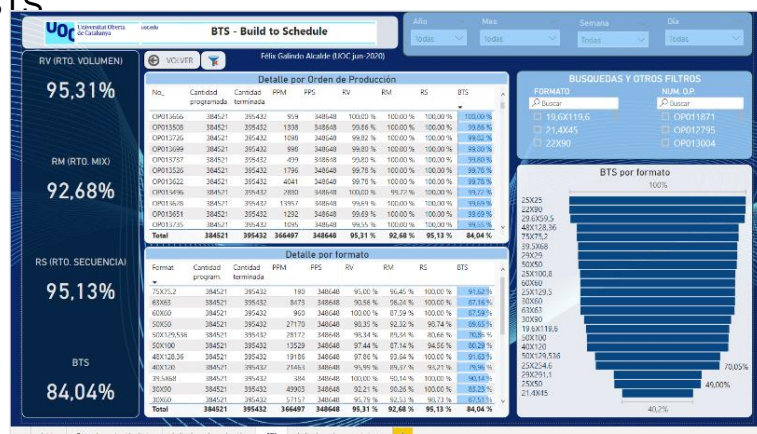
UOC Universitat Oberta de Catalunya

BTS - Build to Schedule

Félix Galindo Alcalde (UOC jun-2020)

Año Todas | Mes Todas | Semana Todas | Día Todas

RV (RTO. VOLUMEN)
95,31%

RM (RTO. MIX)
92,68%

RS (RTO. SECUENCIA)
95,13%

BTS
84,04%

VOLVER

Detalle por Orden de Producción

| No_ | Cantidad programada | Cantidad terminada | PPM | PPS | RV | RM | RS | BTS |
|---|---|---|---|---|---|---|---|---|
| OP013666 | 384521 | 395432 | 959 | 348648 | 100,00 % | 100,00 % | 100,00 % | 100,00 % |
| OP013508 | 384521 | 395432 | 1308 | 348648 | 99,86 % | 100,00 % | 100,00 % | 99,86 % |
| OP013726 | 384521 | 395432 | 1090 | 348648 | 99,82 % | 100,00 % | 100,00 % | 99,82 % |
| OP013699 | 384521 | 395432 | 998 | 348648 | 99,80 % | 100,00 % | 100,00 % | 99,80 % |
| OP013757 | 384521 | 395432 | 499 | 348648 | 99,80 % | 100,00 % | 100,00 % | 99,80 % |
| OP013526 | 384521 | 395432 | 1796 | 348648 | 99,78 % | 100,00 % | 100,00 % | 99,78 % |
| OP013622 | 384521 | 395432 | 4041 | 348648 | 99,78 % | 100,00 % | 100,00 % | 99,78 % |
| OP013496 | 384521 | 395432 | 2880 | 348648 | 99,77 % | 100,00 % | 100,00 % | 99,77 % |
| OP013676 | 384521 | 395432 | 13997 | 348648 | 99,69 % | 100,00 % | 100,00 % | 99,69 % |
| OP013651 | 384521 | 395432 | 1292 | 348648 | 99,69 % | 100,00 % | 100,00 % | 99,69 % |
| OP013735 | 384521 | 395432 | 1095 | 348648 | 99,55 % | 100,00 % | 100,00 % | 99,55 % |
| Total | 384521 | 395432 | 366497 | 348648 | 95,31 % | 92,68 % | 95,13 % | 84,04 % |

Detalle por formato

| Format | Cantidad program. | Cantidad terminada | PPM | PPS | RV | RM | RS | BTS |
|---|---|---|---|---|---|---|---|---|
| 75X75,2 | 384521 | 395432 | 190 | 348648 | 95,00 % | 96,45 % | 100,00 % | 91,62 % |
| 63X63 | 384521 | 395432 | 8473 | 348648 | 90,56 % | 96,24 % | 100,00 % | 87,16 % |
| 60X60 | 384521 | 395432 | 960 | 348648 | 100,00 % | 87,59 % | 100,00 % | 87,59 % |
| 50X50 | 384521 | 395432 | 27170 | 348648 | 90,35 % | 92,32 % | 90,74 % | 89,65 % |
| 50X129,536 | 384521 | 395432 | 28172 | 348648 | 95,34 % | 85,34 % | 86,66 % | 70,86 % |
| 50X100 | 384521 | 395432 | 13529 | 348648 | 97,44 % | 87,14 % | 94,56 % | 80,29 % |
| 48X128,36 | 384521 | 395432 | 19186 | 348648 | 97,86 % | 93,84 % | 100,00 % | 91,83 % |
| 40X120 | 384521 | 395432 | 21463 | 348648 | 95,99 % | 89,37 % | 93,21 % | 79,96 % |
| 39,5X68 | 384521 | 395432 | 384 | 348648 | 100,00 % | 90,14 % | 100,00 % | 90,14 % |
| 30X90 | 384521 | 395432 | 49903 | 348648 | 92,21 % | 90,26 % | 100,00 % | 83,23 % |
| 30X60 | 384521 | 395432 | 57157 | 348648 | 95,79 % | 92,53 % | 99,70 % | 87,51 % |
| Total | 384521 | 395432 | 366497 | 348648 | 95,31 % | 92,68 % | 95,13 % | 84,04 % |

BUSQUEDAS Y OTROS FILTROS

FORMATO
Buscar
19,6X119,6
21,4X45
22X90

NUM. O.P.
Buscar
OP011871
OP012795
OP013004

BTS por formato

100%
25X25
22X90
29,6X59,5
48X128,36
75X75,2
39,5X68
29X29
50X50
50X100,8
60X60
25X129,5
30X60
63X63
30X90
19,6X119,6
50X100
40X120
50X129,536
25X254,6
29X291,1
25X50
21,4X45
70,05%
49,00%
40,2%